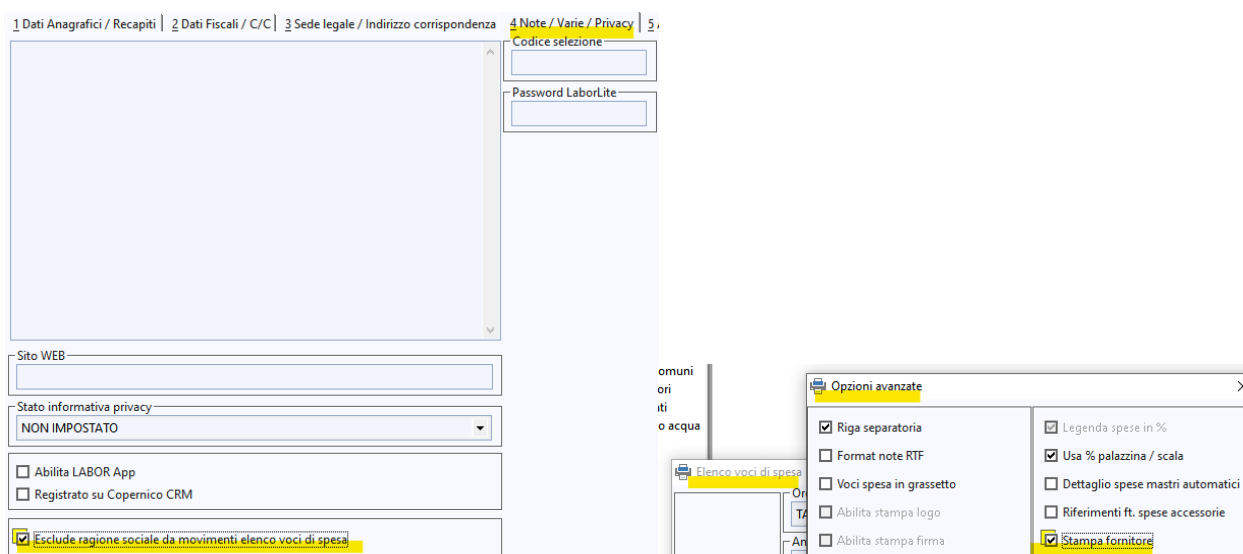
1 Dati Anagrafici / Recapiti | 2 Dati Fiscali / C/C | 3 Sede legale / Indirizzo corrispondenza | 4 Note / Varie / Privacy | 5 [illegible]

Codice selezione

Password LaborLite

Sito WEB

Stato informativa privacy

NON IMPOSTATO

Abilita LABOR App

Registrato su Copernico CRM

Esclude ragione sociale da movimenti elenco voci di spesa

omuni
ori
ti
o acqua

Elenco voci di spesa

Or
TA
An

Opzioni avanzate

Riga separatoria
Format note RTF
Voci spesa in grassetto
Abilita stampa logo
Abilita stampa firma

Legenda spese in %
Usa % palazzina / scala
Dettaglio spese mastri automatici
Riferimenti ft. spese accessorie
Stampa fornitore